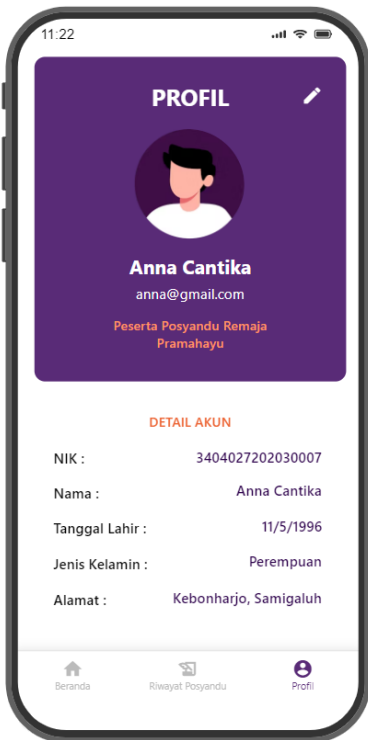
11:22

PROFIL

Anna Cantika

anna@gmail.com

Peserta Posyandu Remaja Pramahayu

DETAIL AKUN

| | |
|---|---|
| NIK : | 3404027202030007 |
| Nama : | Anna Cantika |
| Tanggal Lahir : | 11/5/1996 |
| Jenis Kelamin : | Perempuan |
| Alamat : | Kebonharjo, Samigaluh |

Beranda Riwayat Posyandu Profil